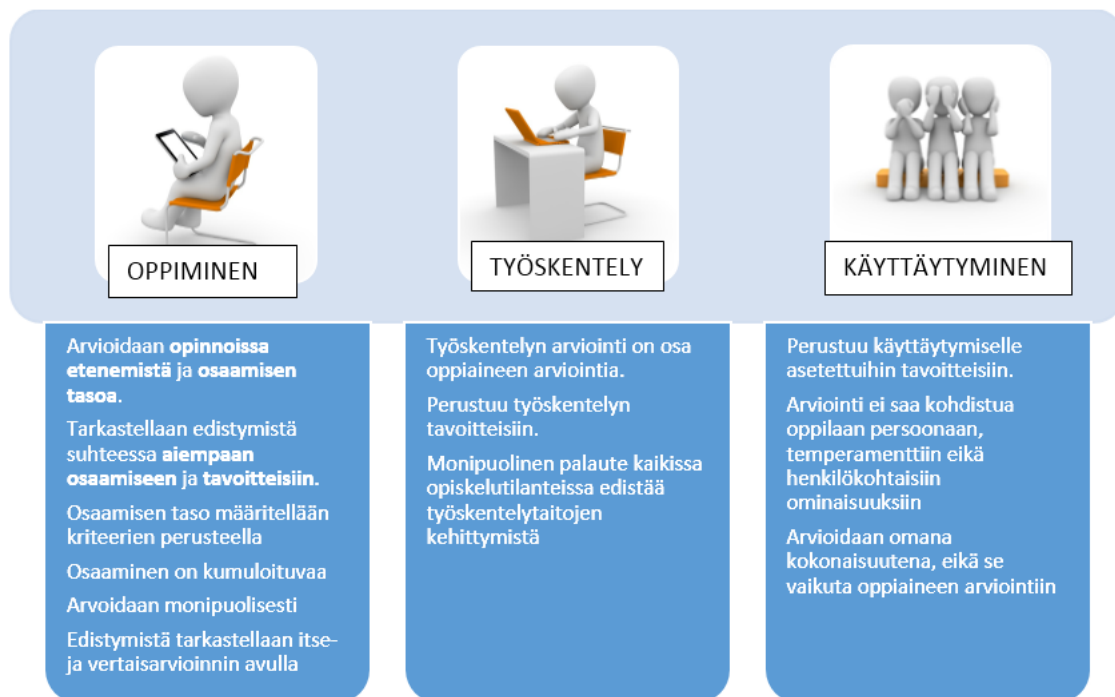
OPPIMINEN

TYÖSKENTELY

KÄYTTÄYTYMINEN

Arvioidaan opinnoissa etenemistä ja osaamisen tasoa.

Tarkastellaan edistymistä suhteessa aiempaan osaamiseen ja tavoitteisiin.

Osaamisen taso määritellään kriteerien perusteella

Osaaminen on kumuloituvaa

Arvoidaan monipuolisesti

Edistymistä tarkastellaan itse- ja vertaisarvioinnin avulla

Työskentelyn arviointi on osa oppiaineen arviointia.

Perustuu työskentelyn tavoitteisiin.

Monipuolinen palaute kaikissa opiskelutilanteissa edistää työskentelytaitojen kehittymistä

Perustuu käyttäytymiselle asetettuihin tavoitteisiin.

Arviointi ei saa kohdistua oppilaan persoonaan, temperamenttiin eikä henkilökohtaisiin ominaisuuksiin

Arvioidaan omana kokonaisuutena, eikä se vaikuta oppiaineen arviointiin